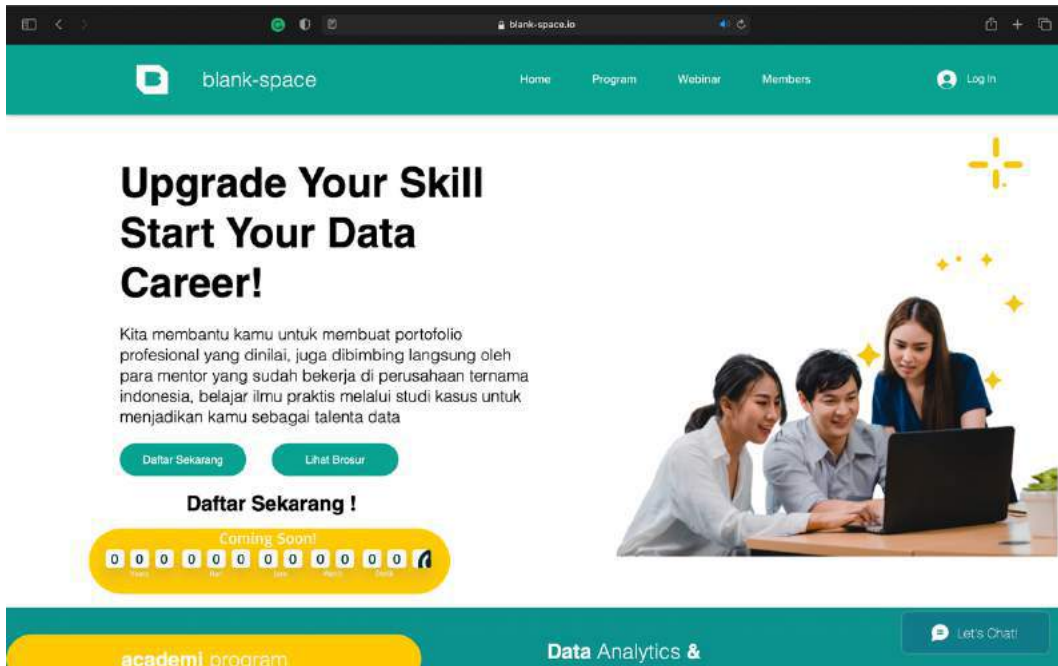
blank-space.io

blank-space

Home Program Webinar Members

Log In

Upgrade Your Skill Start Your Data Career!

Kita membantu kamu untuk membuat portofolio profesional yang dinilai, juga dibimbing langsung oleh para mentor yang sudah bekerja di perusahaan ternama indonesia, belajar ilmu praktis melalui studi kasus untuk menjadikan kamu sebagai talenta data

Daftar Sekarang

Lihat Brosur

Daftar Sekarang !

Coming Soon!

0 0 0 0 0 0 0 0 0 0 0 0

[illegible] Hari Jam Menit Detik

academi program

Data Analytics &

Let's Chat!